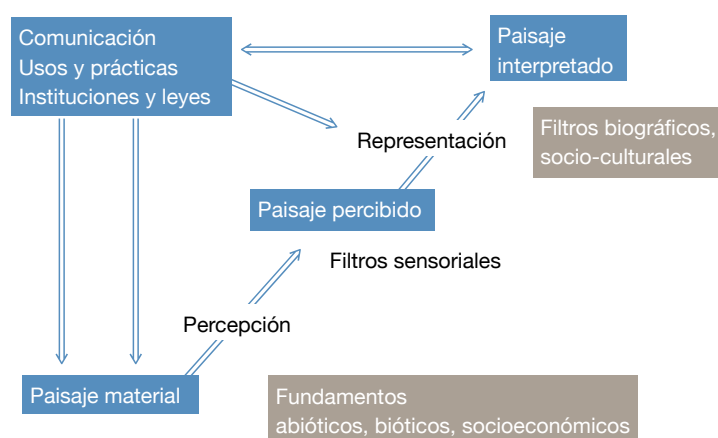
Comunicación
Usos y prácticas
Instituciones y leyes

Paisaje interpretado

Representación

Filtros biográficos, socio-culturales

Paisaje percibido

Filtros sensoriales

Percepción

Paisaje material

Fundamentos
abióticos, bióticos, socioeconómicos